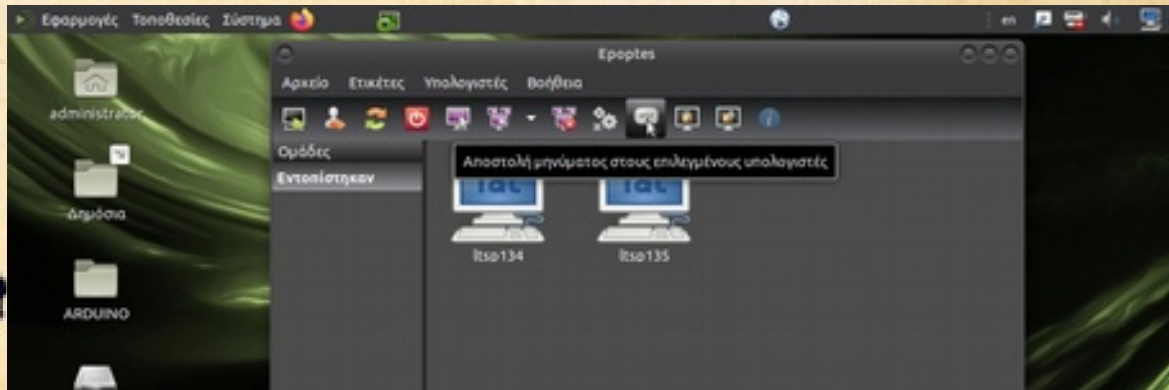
Εφαρμογές Τοποθεσίες Σύστημα

en

Epoptes

Αρχείο Ετικέτες Υπολογιστές Βοήθεια

Ομάδες

Εντοπίστηκαν

Αποστολή μηνύματος στους επιλεγμένους υπολογιστές

ltsp134

ltsp135

administrator

Δημόσια

ARDUINO